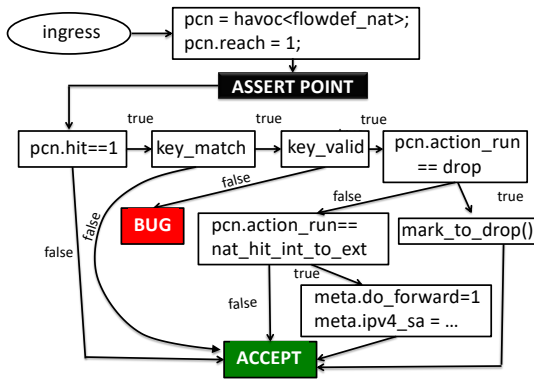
ingress

pcn = havoc<flowdef_nat>;
pcn.reach = 1;

ASSERT POINT

true
true
true

pcn.hit==1

key_match

key_valid

pcn.action_run
== drop

false

false

false

BUG

false

true

pcn.action_run==
nat_hit_int_to_ext

mark_to_drop()

false

true

meta.do_forward=1
meta.ipv4_sa = …

ACCEPT